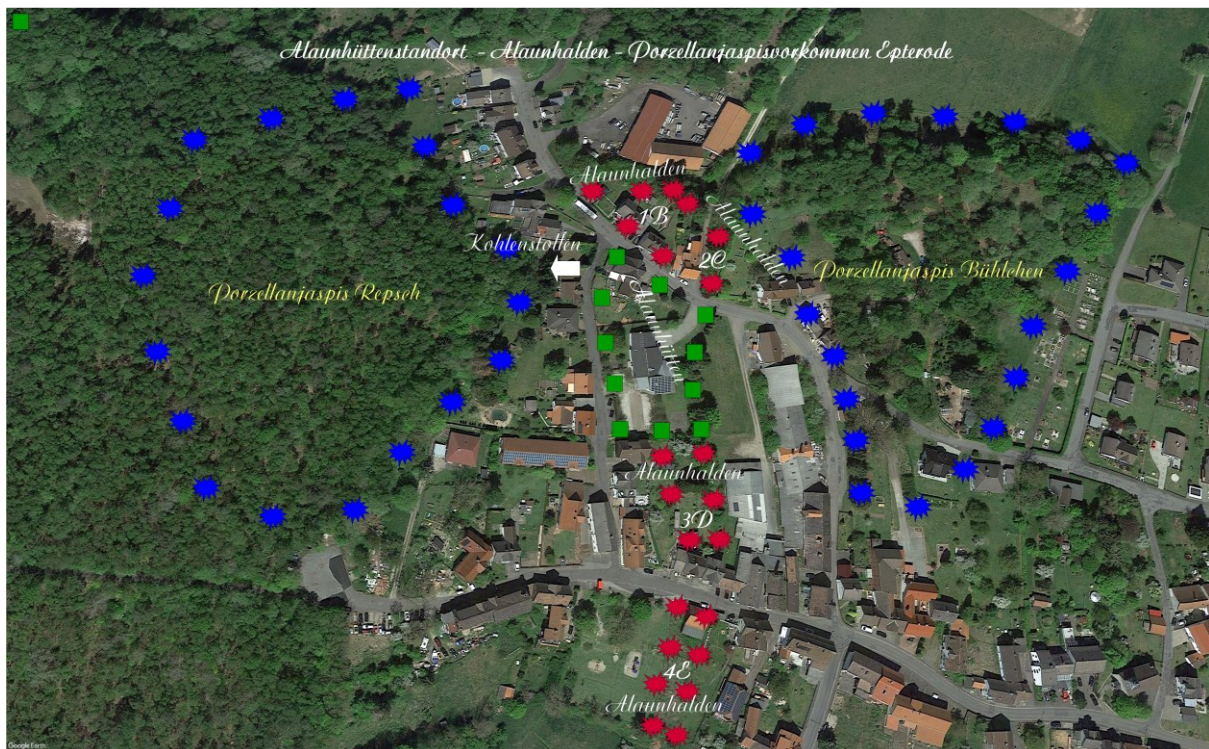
Alaunhüttenstandort - Alaunhalden - Porzellanjaspisvorkommen Epterode

Alaunhalden

1B

Alaunhalden

Kohlenstollen

2C

Porzellanjaspis Bühlchen

Porzellanjaspis Repsch

Alaunhütte

Alaunhalden

3D

4E

Alaunhalden

Google Earth